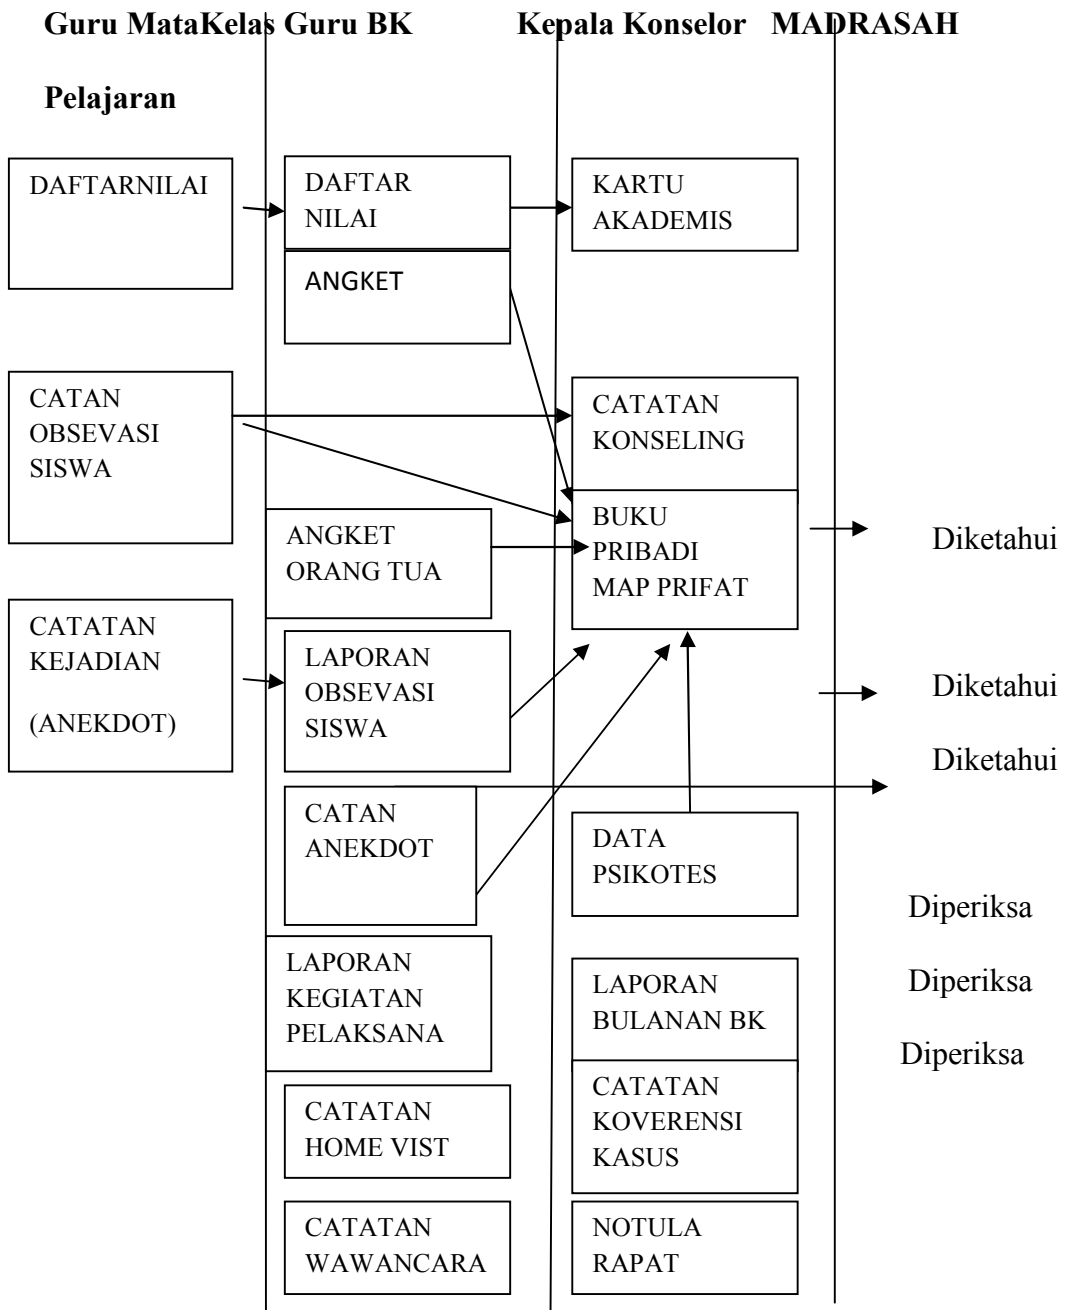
Guru MataKelas Guru BK Kepala Konselor MADRASAH

Pelajaran

DAFTARNILAI

DAFTAR NILAI

KARTU AKADEMIS

ANGKET

CATAN OBSEVASI SISWA

CATATAN KONSELING

BUKU PRIBADI MAP PRIFAT

Diketahui

ANGKET ORANG TUA

CATATAN KEJADIAN (ANEKDOT)

LAPORAN OBSEVASI SISWA

Diketahui

Diketahui

CATAN ANEKDOT

DATA PSIKOTES

Diperiksa

LAPORAN KEGIATAN PELAKSANA

LAPORAN BULANAN BK

Diperiksa

Diperiksa

CATATAN KOVERENSI KASUS

CATATAN HOME VIST

CATATAN WAWANCARA

NOTULA RAPAT